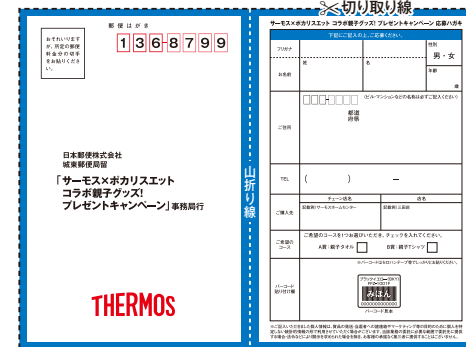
郵便はがき

おそれいりますが、所定の郵便料金分の切手をお貼りください。

136-8799

日本郵便株式会社
城東郵便局留

「サーモス×ポカリスエット
コラボ親子グッズ!
プレゼントキャンペーン」事務局行

THERMOS

山折り線

切り取り線

サーモス×ポカリスエット コラボ親子グッズ! プレゼントキャンペーン 応募ハガキ

下記にご記入の上、ご応募ください。

| フリガナ | | | 性別 |
|---|---|---|---|
| お名前 | 姓 | 名 | 男・女 |
| | | | 年齢 歳 |
| ご住所 | 〒 - (ビル・マンション名などのお名前は必ずご記入ください) 都道府県 | | |
| TEL | ( ) - | | |
| ご購入先 | チェーン名 店舗名 | | |
| | 記載例:サーモスホームセンター | 記載例:上新庄 | |
| ご希望のコース | ご希望のコースを1つお選びいただき、チェックをお入れください。 A賞:親子タオル B賞:親子Tシャツ ※バーコードは2コース分ご応募いただけます。 | | |
| バーコード貼り付け欄 | バーコード見本 | | |

※ご記入いただいた個人情報は、賞品の発送・当選者への連絡等やマーケティング等の目的のために個人を特定しない統計的情報の形で利用させていただく場合がございます。当該業務の委託先に必要な範囲で委託先に提供する場合・法令などにより開示を求められた場合を除き、お客様の承諾なく第三者に開示・提供することはございません。